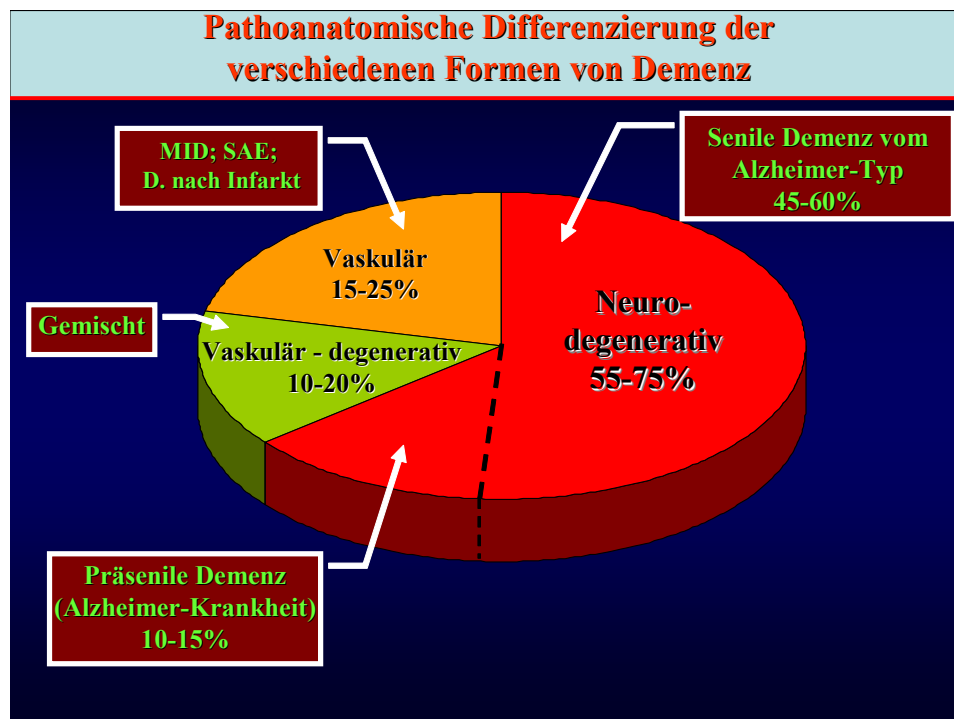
Pathoanatomische Differenzierung der verschiedenen Formen von Demenz

MID; SAE;
D. nach Infarkt

Senile Demenz vom Alzheimer-Typ
45-60%

Vaskulär
15-25%

Gemischt

Vaskulär - degenerativ
10-20%

Neuro-degenerativ
55-75%

Präsenile Demenz
(Alzheimer-Krankheit)
10-15%